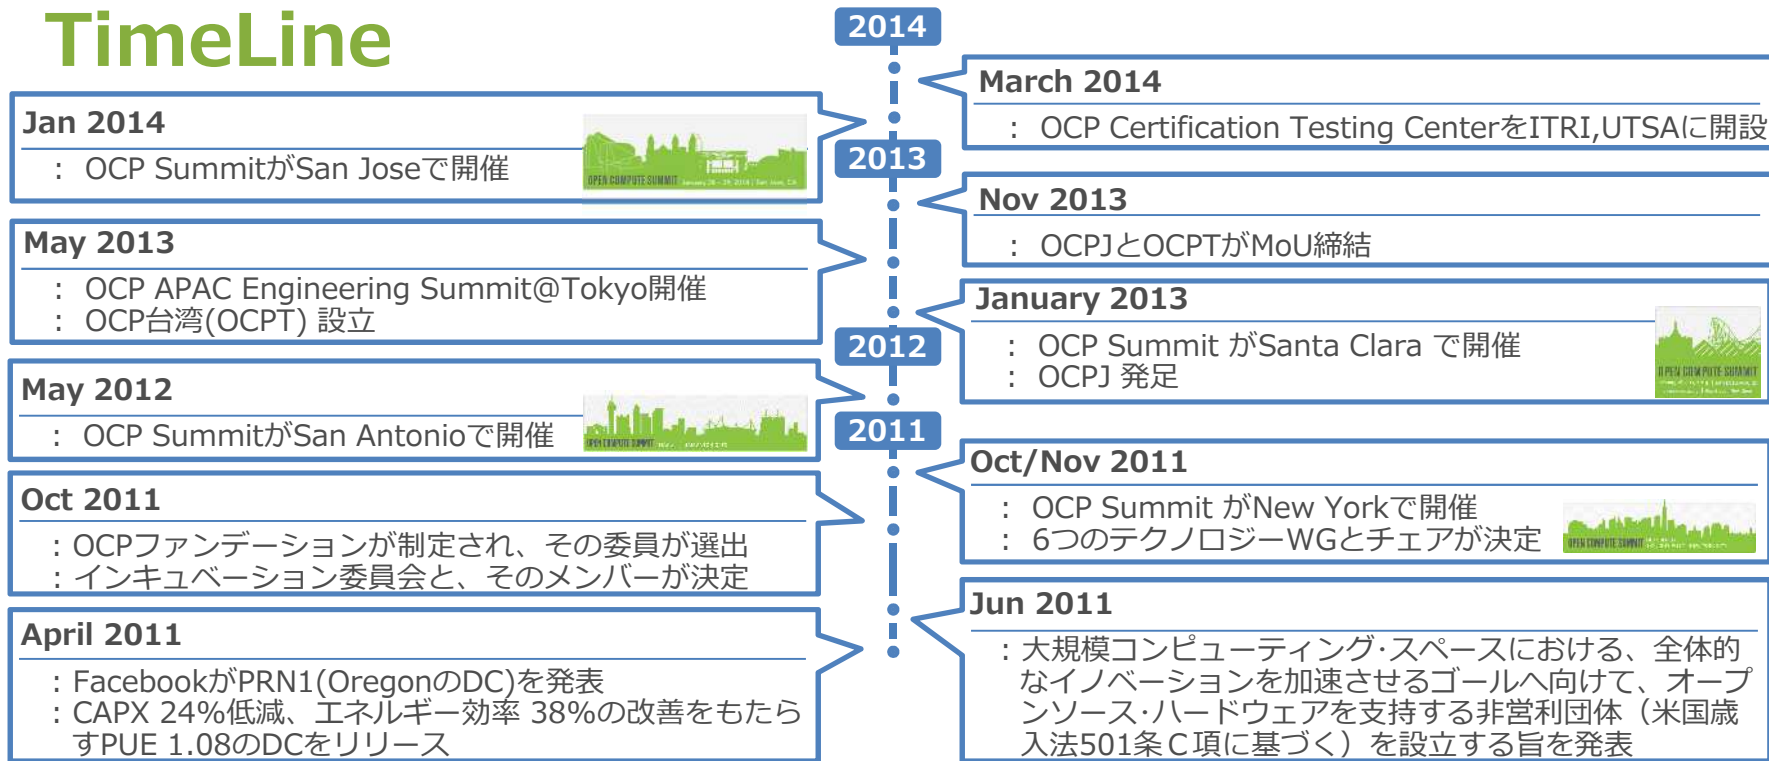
TimeLine

2014

Jan 2014
： OCP SummitがSan Joseで開催

OPEN COMPUTE SUMMIT

March 2014
： OCP Certification Testing CenterをITRI,UTSAに開設

2013

Nov 2013
： OCPJとOCPTがMoU締結

May 2013
： OCP APAC Engineering Summit@Tokyo開催
： OCP台湾(OCPT) 設立

January 2013
： OCP Summit がSanta Clara で開催
： OCPJ 発足

OPEN COMPUTE SUMMIT

2012

May 2012
： OCP SummitがSan Antonioで開催

OPEN COMPUTE SUMMIT

2011

Oct 2011
：OCPファンデーションが制定され、その委員が選出
：インキュベーション委員会と、そのメンバーが決定

Oct/Nov 2011
： OCP Summit がNew Yorkで開催
： 6つのテクノロジーWGとチェアが決定

OPEN COMPUTE SUMMIT

April 2011
：FacebookがPRN1(OregonのDC)を発表
：CAPX 24%低減、エネルギー効率 38%の改善をもたらすPUE 1.08のDCをリリース

Jun 2011
：大規模コンピューティング･スペースにおける、全体的なイノベーションを加速させるゴールへ向けて、オープンソース･ハードウェアを支持する非営利団体（米国歳入法501条C項に基づく）を設立する旨を発表